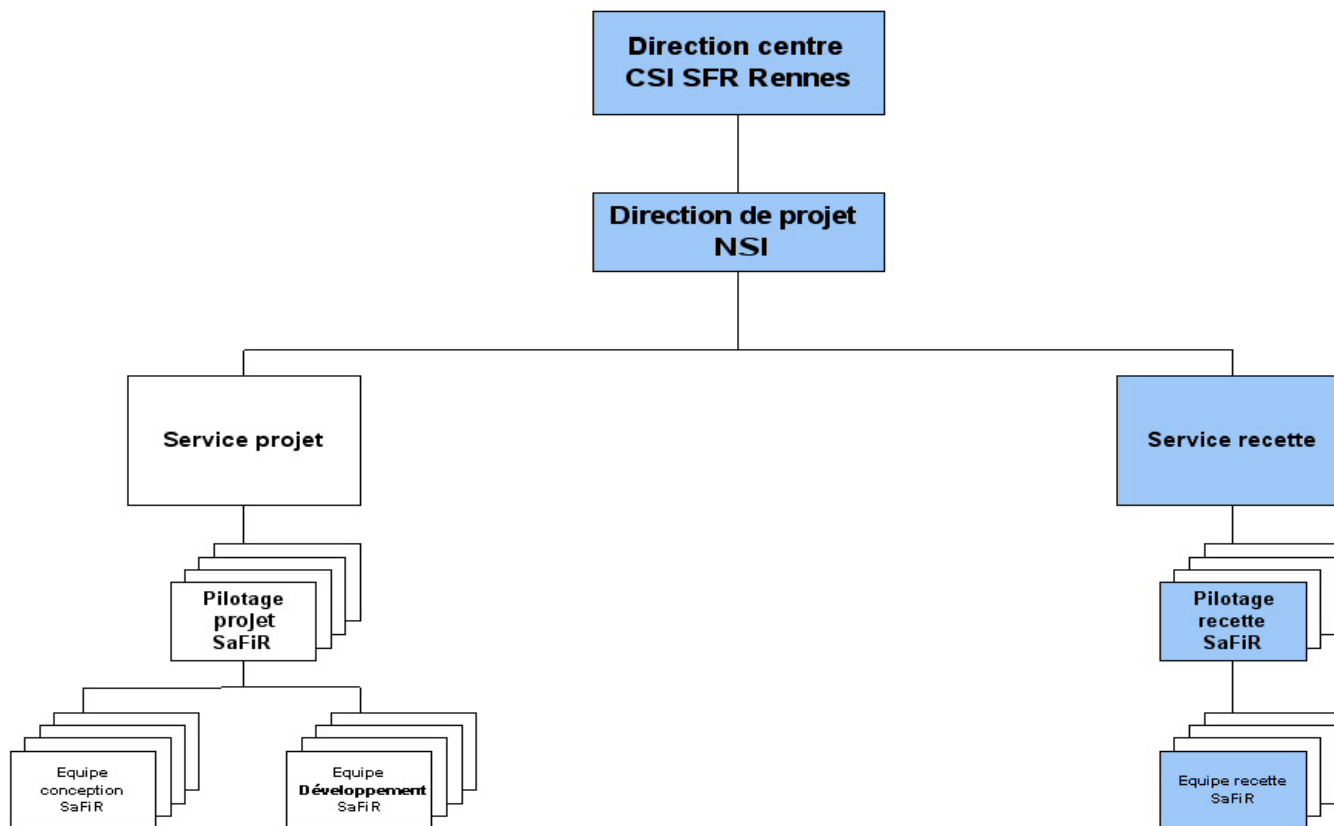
Direction centre
CSI SFR Rennes

Direction de projet
NSI

Service projet

Service recette

Pilotage
projet
SaFiR

Pilotage
recette
SaFiR

Equipe
conception
SaFiR

Equipe
Développement
SaFiR

Equipe recette
SaFiR